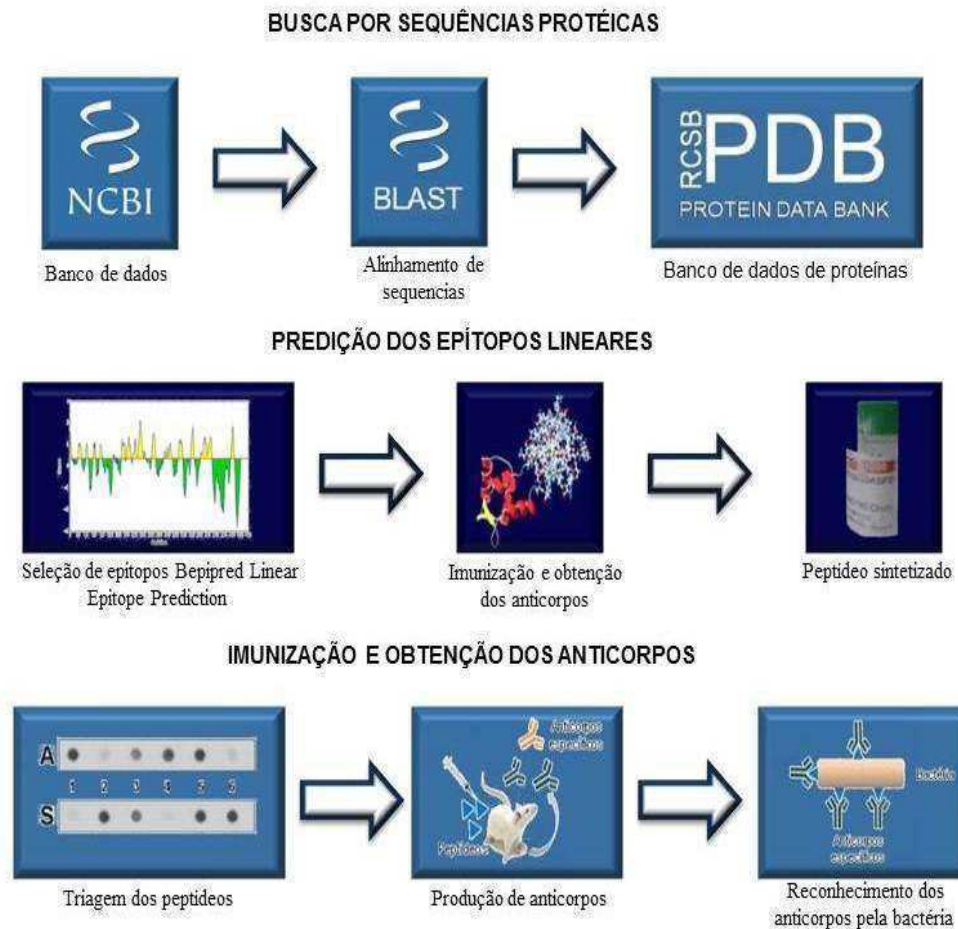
BUSCA POR SEQUÊNCIAS PROTÉICAS

NCBI

Banco de dados

BLAST

Alinhamento de sequencias

RCSB PDB
PROTEIN DATA BANK

Banco de dados de proteínas

PREDIÇÃO DOS EPÍTOPOS LINEARES

Seleção de epitopos Bepipred Linear Epitope Prediction

Imunização e obtenção dos anticorpos

Peptideo sintetizado

IMUNIZAÇÃO E OBTENÇÃO DOS ANTICORPOS

A
1 2 3 4 5 6
S

Triagem dos peptideos

Anticorpos específicos

Peptídeos

Produção de anticorpos

Bactéria

Anticorpos específicos

Reconhecimento dos anticorpos pela bactéria